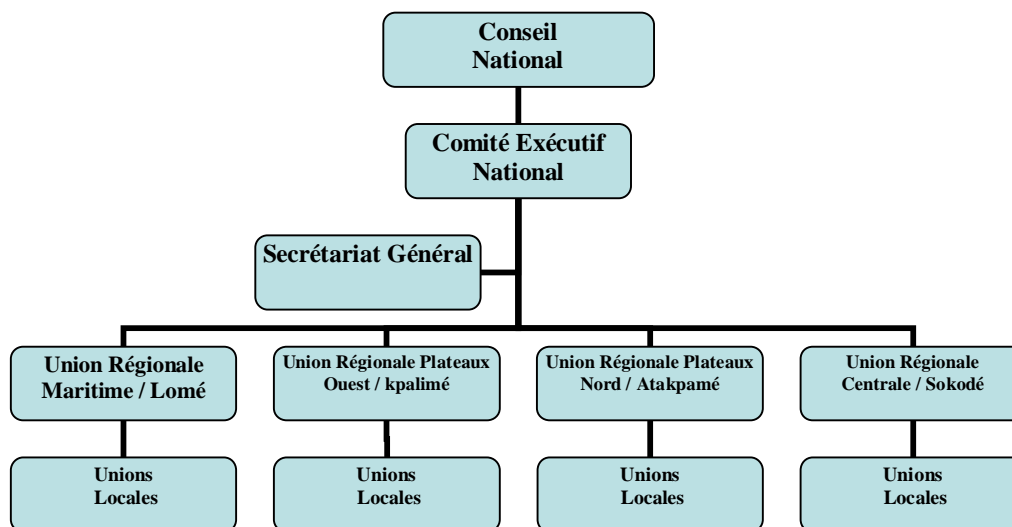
Conseil National

Comité Exécutif National

Secrétariat Général

Union Régionale Maritime / Lomé

Union Régionale Plateaux Ouest / kpalimé

Union Régionale Plateaux Nord / Atakpamé

Union Régionale Centrale / Sokodé

Unions Locales

Unions Locales

Unions Locales

Unions Locales